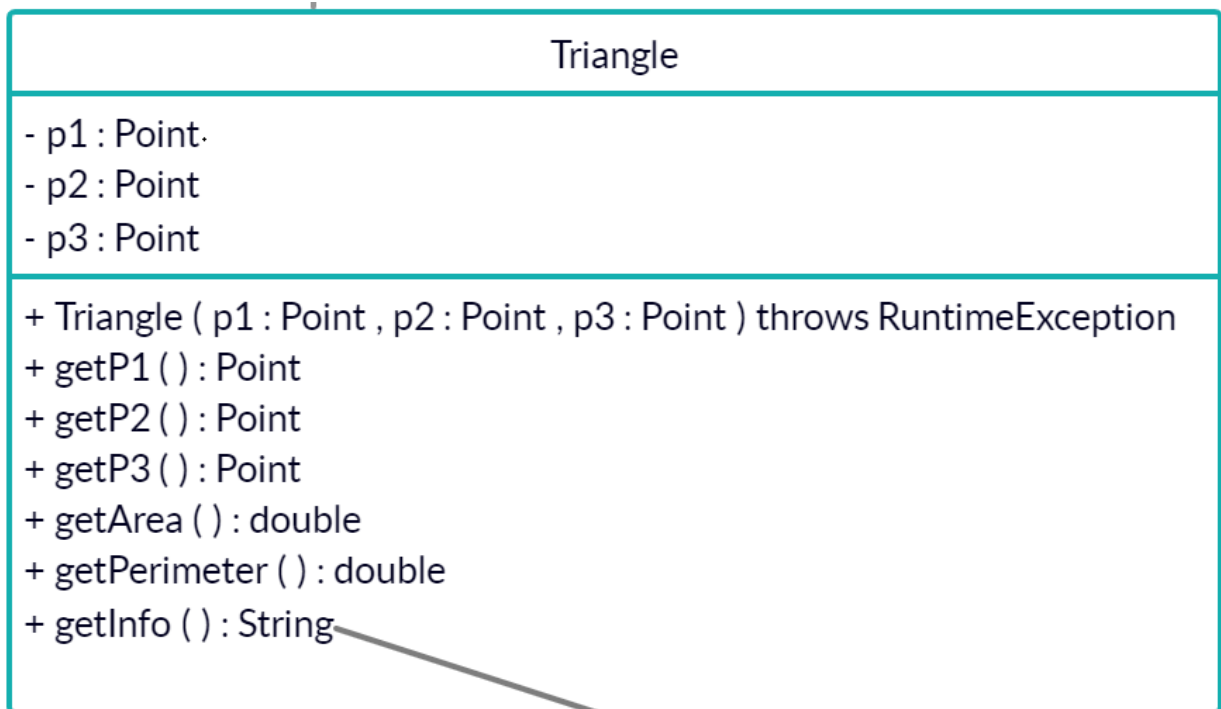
Triangle

- p1 : Point
- p2 : Point
- p3 : Point

+ Triangle ( p1 : Point , p2 : Point , p3 : Point ) throws RuntimeException
+ getP1 ( ) : Point
+ getP2 ( ) : Point
+ getP3 ( ) : Point
+ getArea ( ) : double
+ getPerimeter ( ) : double
+ getInfo ( ) : String